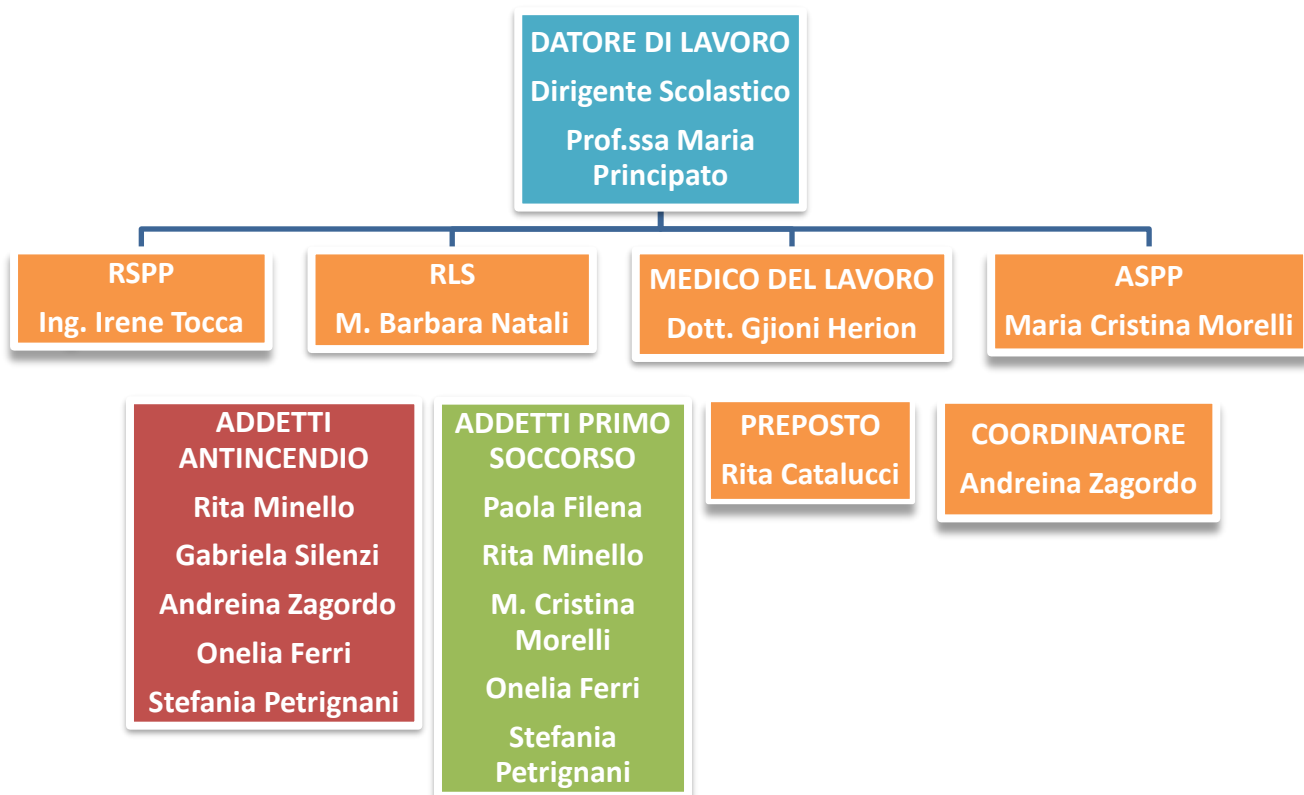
DATORE DI LAVORO

Dirigente Scolastico

Prof.ssa Maria Principato

RSPP

Ing. Irene Tocca

RLS

M. Barbara Natali

MEDICO DEL LAVORO

Dott. Gjioni Herion

ASPP

Maria Cristina Morelli

ADDETTI ANTINCENDIO

Rita Minello

Gabriela Silenzi

Andreina Zagordo

Onelia Ferri

Stefania Petrignani

ADDETTI PRIMO SOCCORSO

Paola Filena

Rita Minello

M. Cristina Morelli

Onelia Ferri

Stefania Petrignani

PREPOSTO

Rita Catalucci

COORDINATORE

Andreina Zagordo